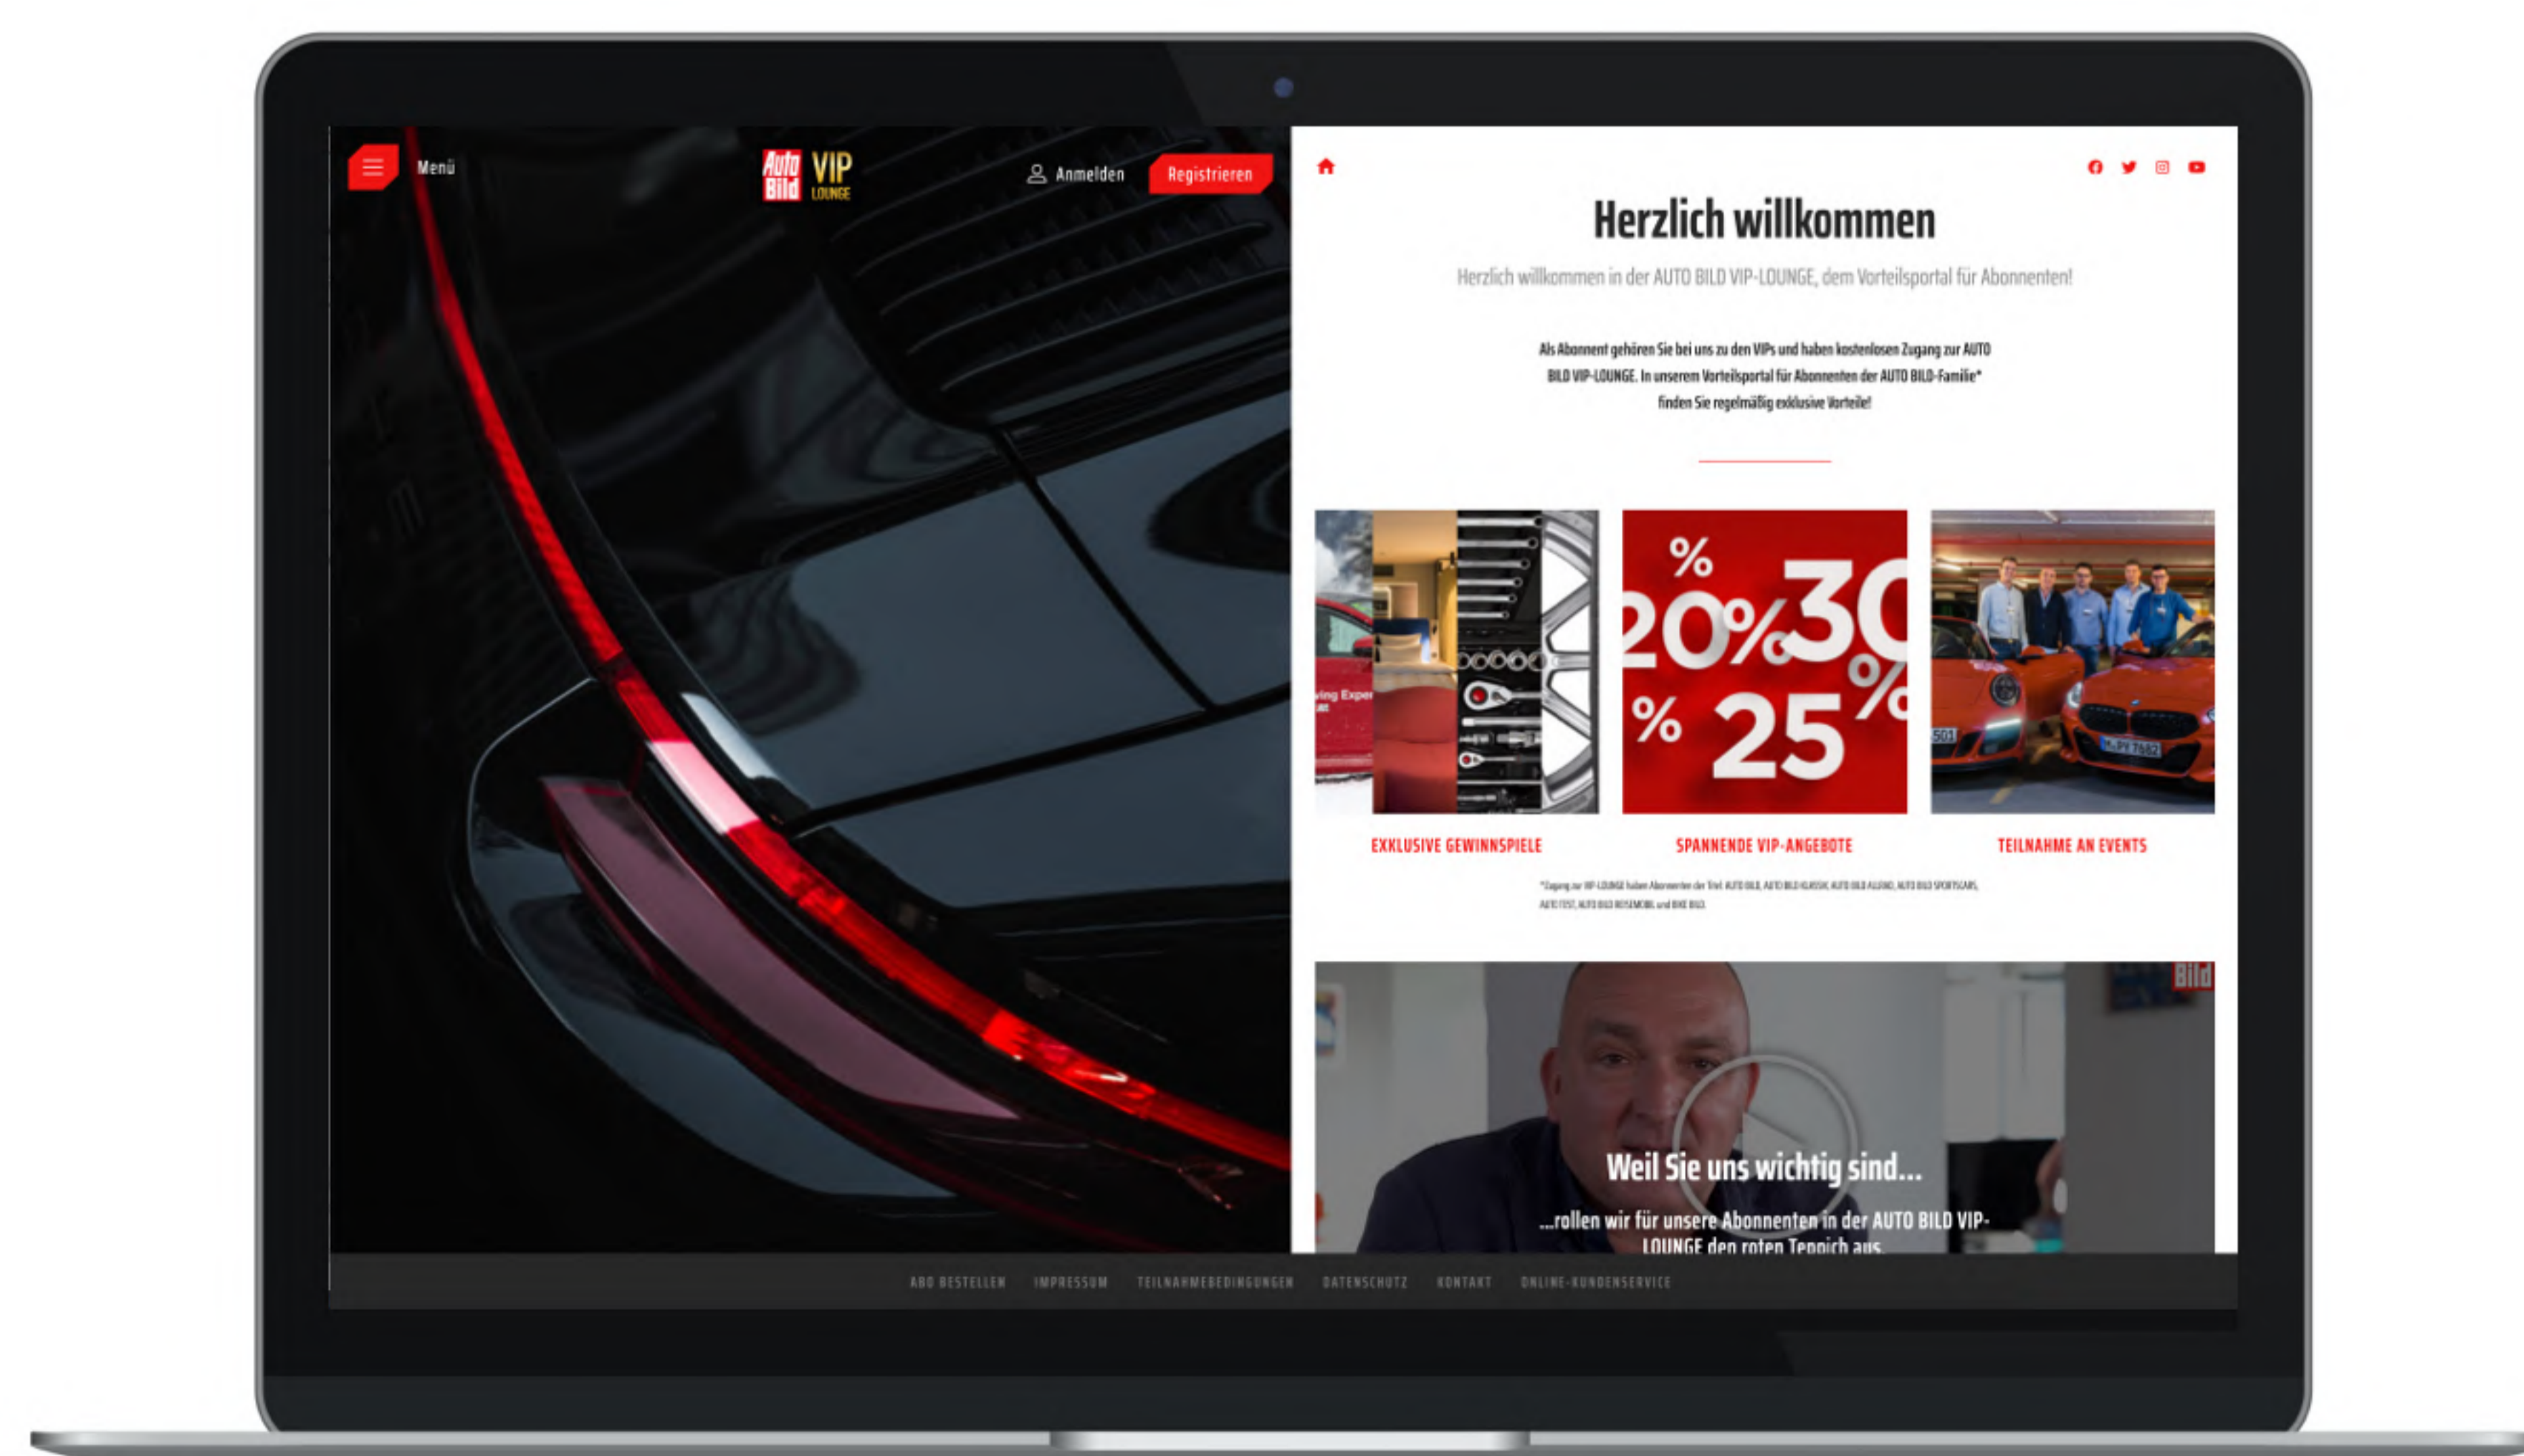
Menü

Auto Bild VIP LOUNGE

Anmelden Registrieren

Herzlich willkommen

Herzlich willkommen in der AUTO BILD VIP-LOUNGE, dem Vorteilsportal für Abonnenten!

Als Abonnent gehören Sie bei uns zu den VIPs und haben kostenlosen Zugang zur AUTO BILD VIP-LOUNGE. In unserem Vorteilsportal für Abonnenten der AUTO BILD-Familie* finden Sie regelmäßig exklusive Vorteile!

% 20% 30 % 25 %

EXKLUSIVE GEWINNSPIELE

SPANNENDE VIP-ANGEBOTE

TEILNAHME AN EVENTS

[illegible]

Bild

Weil Sie uns wichtig sind...

...rollen wir für unsere Abonnenten in der AUTO BILD VIP-LOUNGE den roten Teppich aus.

ABO BESTELLEN IMPRESSUM TEILNAHMEBEDINGUNGEN DATENSCHUTZ KONTAKT ONLINE-KUNDENSERVICE